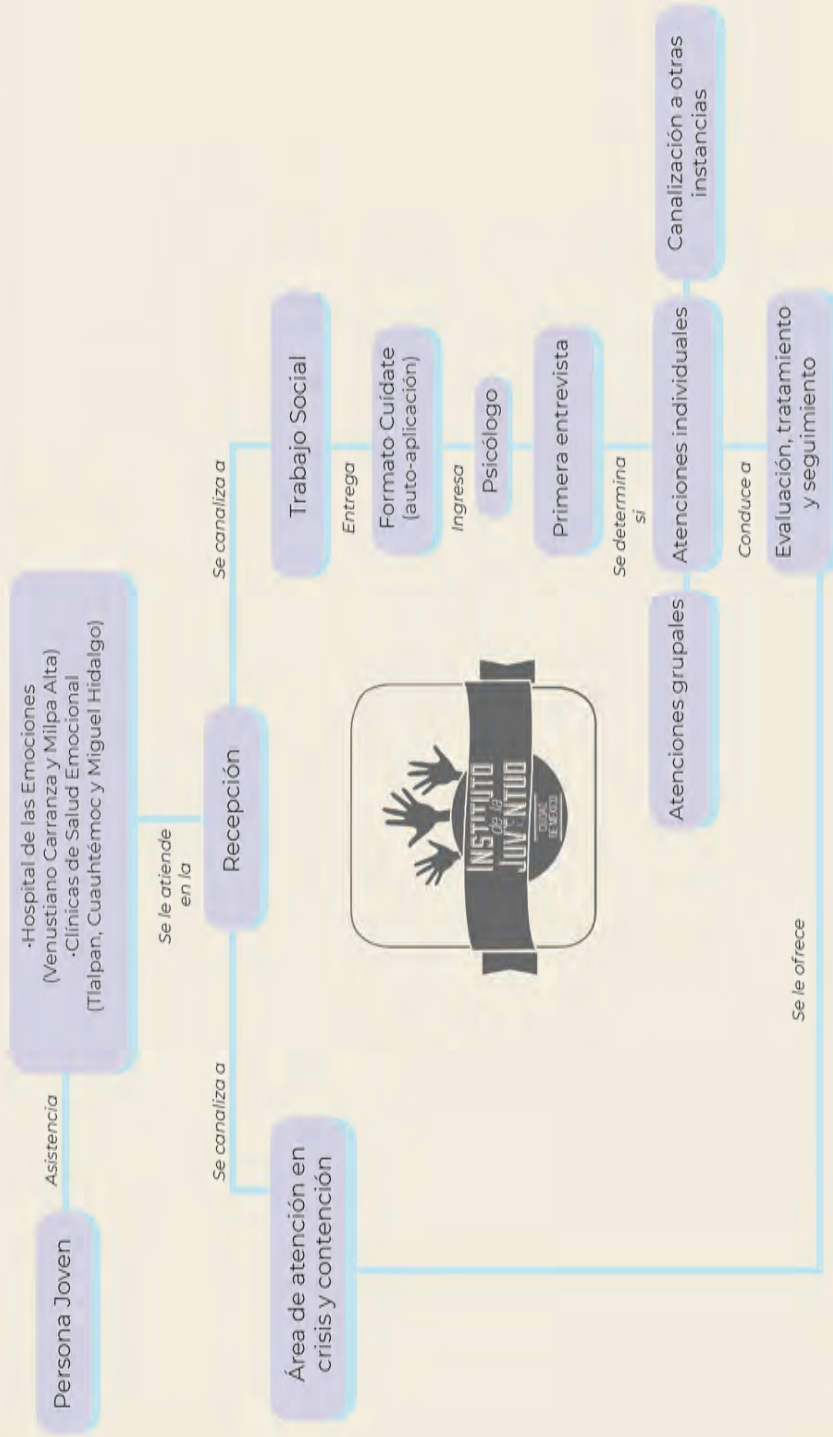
Persona Joven

Asistencia

·Hospital de las Emociones (Venustiano Carranza y Milpa Alta)
·Clínicas de Salud Emocional (Tlalpan, Cuauhtémoc y Miguel Hidalgo)

Se le atiende en la

Recepción

Se canaliza a

Área de atención en crisis y contención

Se canaliza a

Trabajo Social

Entrega

Formato Cuídate (auto-aplicación)

Ingresa

Psicólogo

Primera entrevista

Se determina si

Atenciones grupales

Atenciones individuales

Canalización a otras instancias

Conduce a

Evaluación, tratamiento y seguimiento

Se le ofrece

INSTITUTO de la JUVENTUD CIUDAD DE MÉXICO